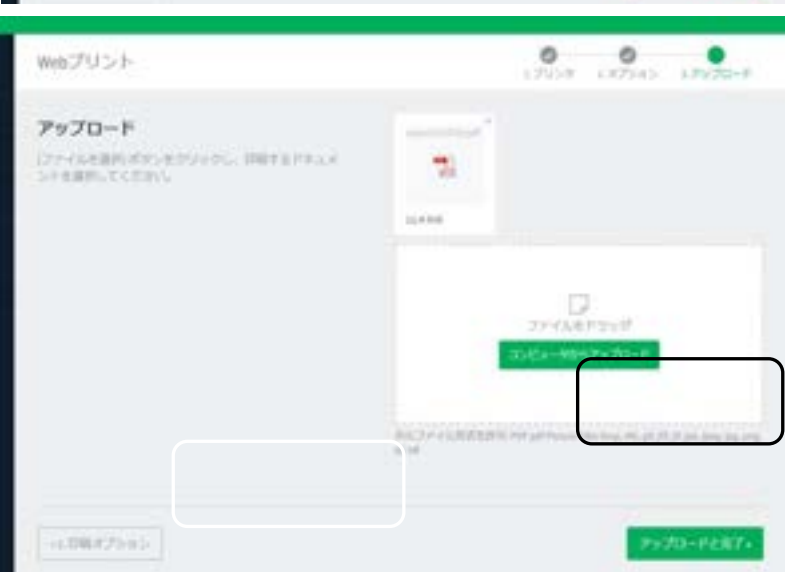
Webプリント

1.プリンタ　2.オプション　3.アップロード

アップロード

[ファイルを選択]ボタンをクリックし、印刷するドキュメントを選択してください。

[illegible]

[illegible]

ファイルをドラッグ

コンピュータからアップロード

対応ファイル形式 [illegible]

< 印刷オプション

アップロードと完了 ›